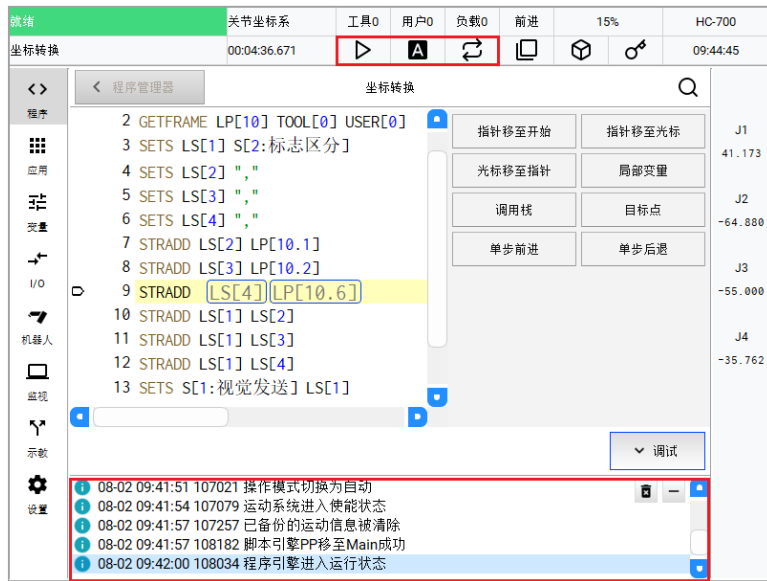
就绪 关节坐标系 工具0 用户0 负载0 前进 15% HC-700
坐标转换 00:04:36.671 A 09:44:45

程序
应用
变量
I/O
机器人
监视
示教
设置

程序管理器 坐标转换

2 GETFRAME LP[10] TOOL[0] USER[0]
3 SETS LS[1] S[2:标志区分]
4 SETS LS[2] ","
5 SETS LS[3] ","
6 SETS LS[4] ","
7 STRADD LS[2] LP[10.1]
8 STRADD LS[3] LP[10.2]
9 STRADD LS[4] LP[10.6]
10 STRADD LS[1] LS[2]
11 STRADD LS[1] LS[3]
12 STRADD LS[1] LS[4]
13 SETS S[1:视觉发送] LS[1]

指针移至开始 指针移至光标
光标移至指针 局部变量
调用栈 目标点
单步前进 单步后退

调试

J1 41.173
J2 -64.880
J3 -55.000
J4 -35.762

08-02 09:41:51 107021 操作模式切换为自动
08-02 09:41:54 107079 运动系统进入使能状态
08-02 09:41:57 107257 已备份的运动信息被清除
08-02 09:41:57 108182 脚本引擎PP移至Main成功
08-02 09:42:00 108034 程序引擎进入运行状态